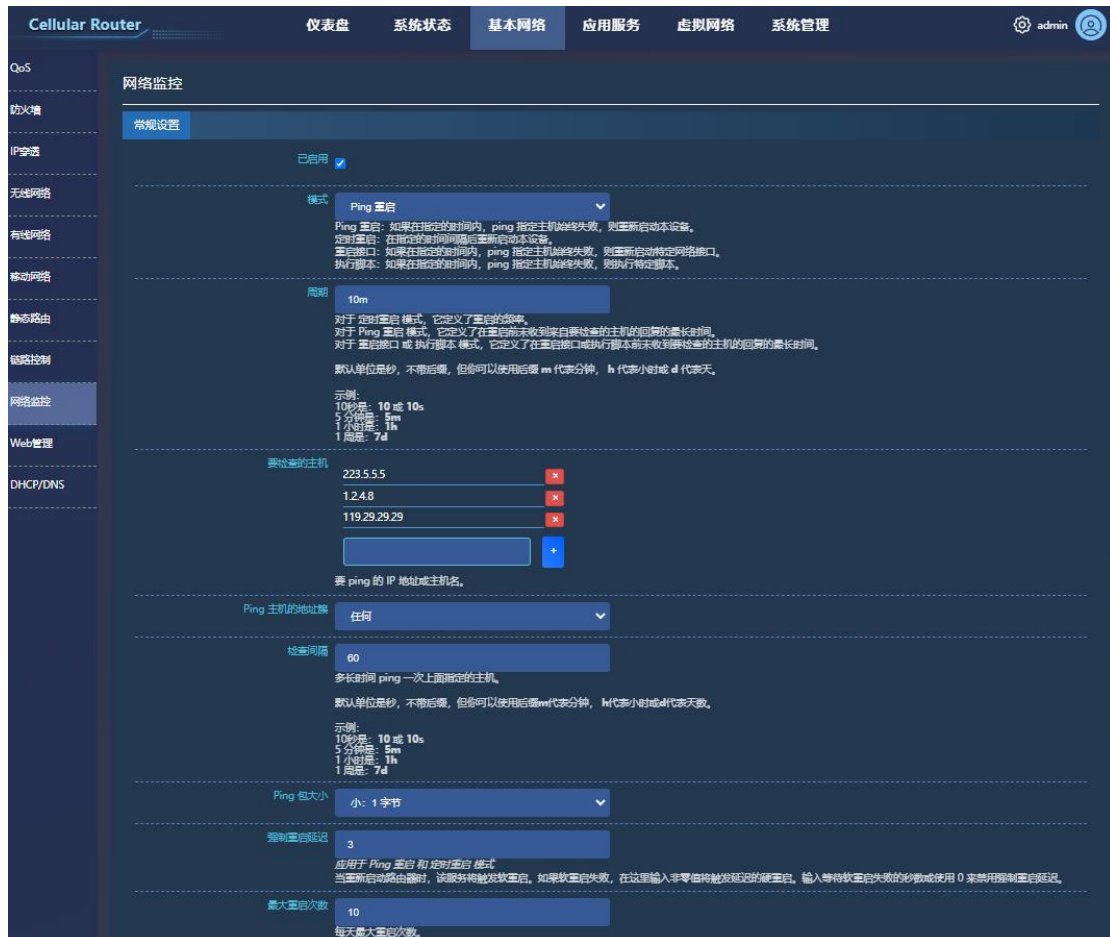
Cellular Router

仪表盘 系统状态 基本网络 应用服务 虚拟网络 系统管理

admin

QoS
防火墙
IP穿透
无线网络
有线网络
移动网络
静态路由
链路控制
网络监控
Web管理
DHCP/DNS

网络监控

常规设置

已启用

模式
Ping 重启
Ping 重启：如果在指定的时间内，ping 指定主机始终失败，则重新启动本设备。
定时重启：在指定的时间间隔后重新启动本设备。
重启接口：如果在指定的时间内，ping 指定主机始终失败，则重新启动特定网络接口。
执行脚本：如果在指定的时间内，ping 指定主机始终失败，则执行特定脚本。

周期
10m
对于 定时重启 模式，它定义了重启的频率。
对于 Ping 重启 模式，它定义了在重启前未收到来自要检查的主机的回复的最长时间。
对于 重启接口 或 执行脚本 模式，它定义了在重启接口或执行脚本前未收到要检查的主机的回复的最长时间。

默认单位是秒，不带后缀，但你可以使用后缀 m 代表分钟， h 代表小时或 d 代表天。

示例：
10秒是：10 或 10s
5 分钟是：5m
1 小时是：1h
1 周是：7d

要检查的主机
223.5.5.5
1.2.4.8
119.29.29.29
要 ping 的 IP 地址或主机名。

Ping 主机的地址族
任何

检查间隔
60
多长时间 ping 一次上面指定的主机。

默认单位是秒，不带后缀，但你可以使用后缀m代表分钟，h代表小时或d代表天数。

示例：
10秒是：10 或 10s
5 分钟是：5m
1 小时是：1h
1 周是：7d

Ping 包大小
小：1 字节

强制重启延迟
3
应用于 Ping 重启 和 定时重启 模式
当重新启动路由器时，该服务将触发软重启。如果软重启失败，在这里输入非零值将触发延迟的硬重启。输入等待软重启失败的秒数或使用 0 来禁用强制重启延迟。

最大重启次数
10
每天最大重启次数。